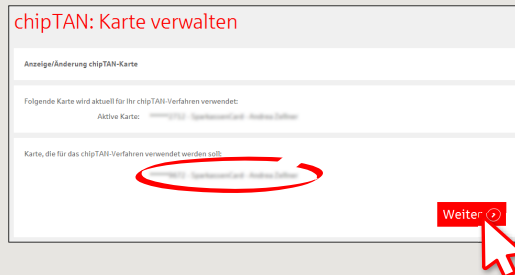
chipTAN: Karte verwalten

Anzeige/Änderung chipTAN-Karte

Folgende Karte wird aktuell für Ihr chipTAN-Verfahren verwendet:

Aktive Karte: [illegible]

Karte, die für das chipTAN-Verfahren verwendet werden soll:

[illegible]

Weiter